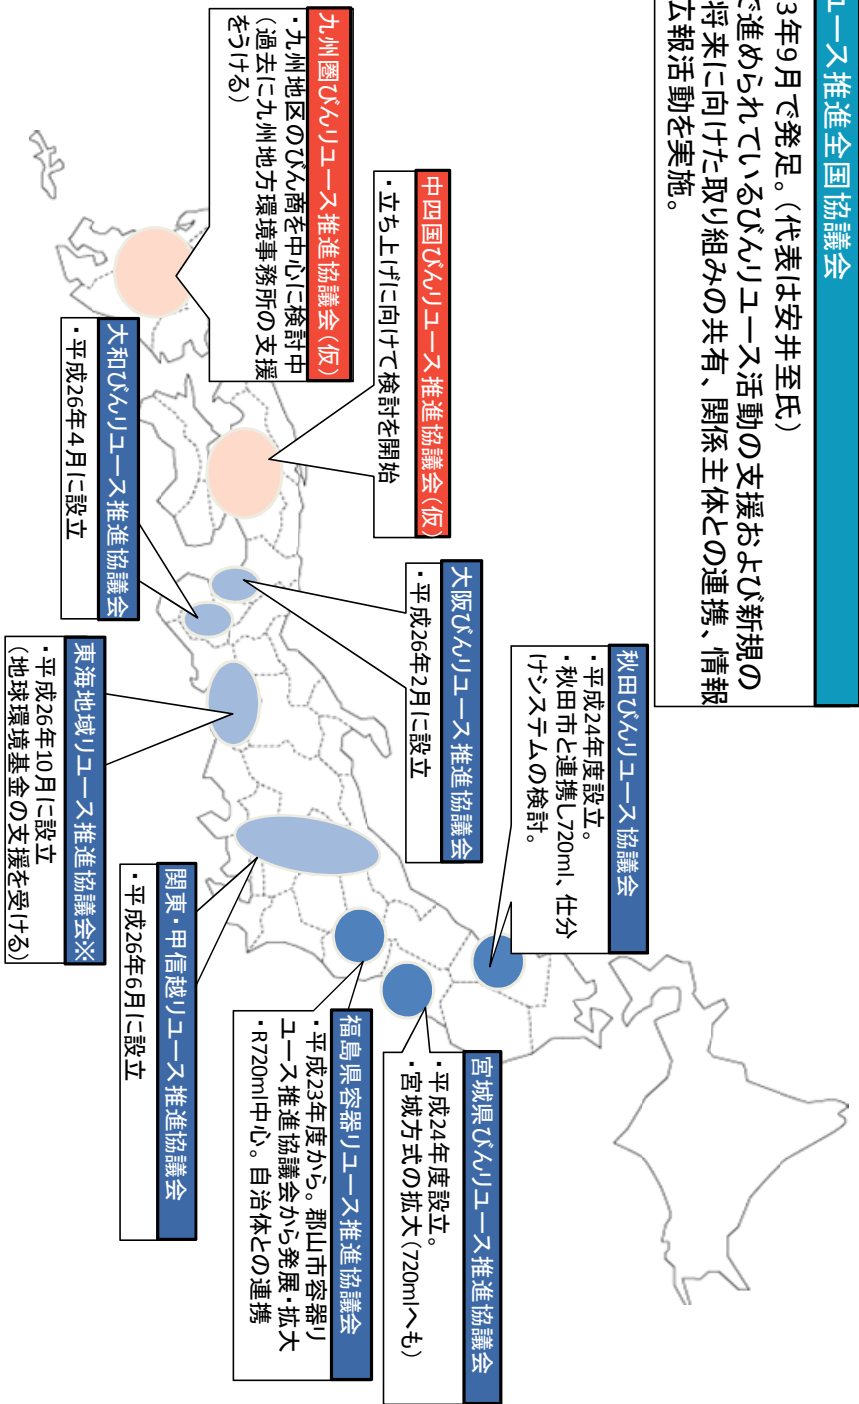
ュース推進全国協議会
3年9月で発足。(代表は安井至氏)
で進められているびんリユース活動の支援および新規の
将来に向けた取り組みの共有、関係主体との連携、情報
広報活動を実施。

九州圏びんリユース推進協議会(仮)
・九州地区のびん商を中心に検討中
(過去に九州地方環境事務所の支援をうける)

中四国びんリユース推進協議会(仮)
・立ち上げに向けて検討を開始

大和びんリユース推進協議会
・平成26年4月に設立

大阪びんリユース推進協議会
・平成26年2月に設立

秋田びんリユース協議会
・平成24年度設立。
・秋田市と連携し720ml、仕分けシステムの検討。

東海地域リユース推進協議会※
・平成26年10月に設立
(地球環境基金の支援を受ける)

関東・甲信越リユース推進協議会
・平成26年6月に設立

福島県容器リユース推進協議会
・平成23年度から。郡山市容器リユース推進協議会から発展・拡大
・R720ml中心。自治体との連携

宮城県びんリユース推進協議会
・平成24年度設立。
・宮城方式の拡大(720mlへも)